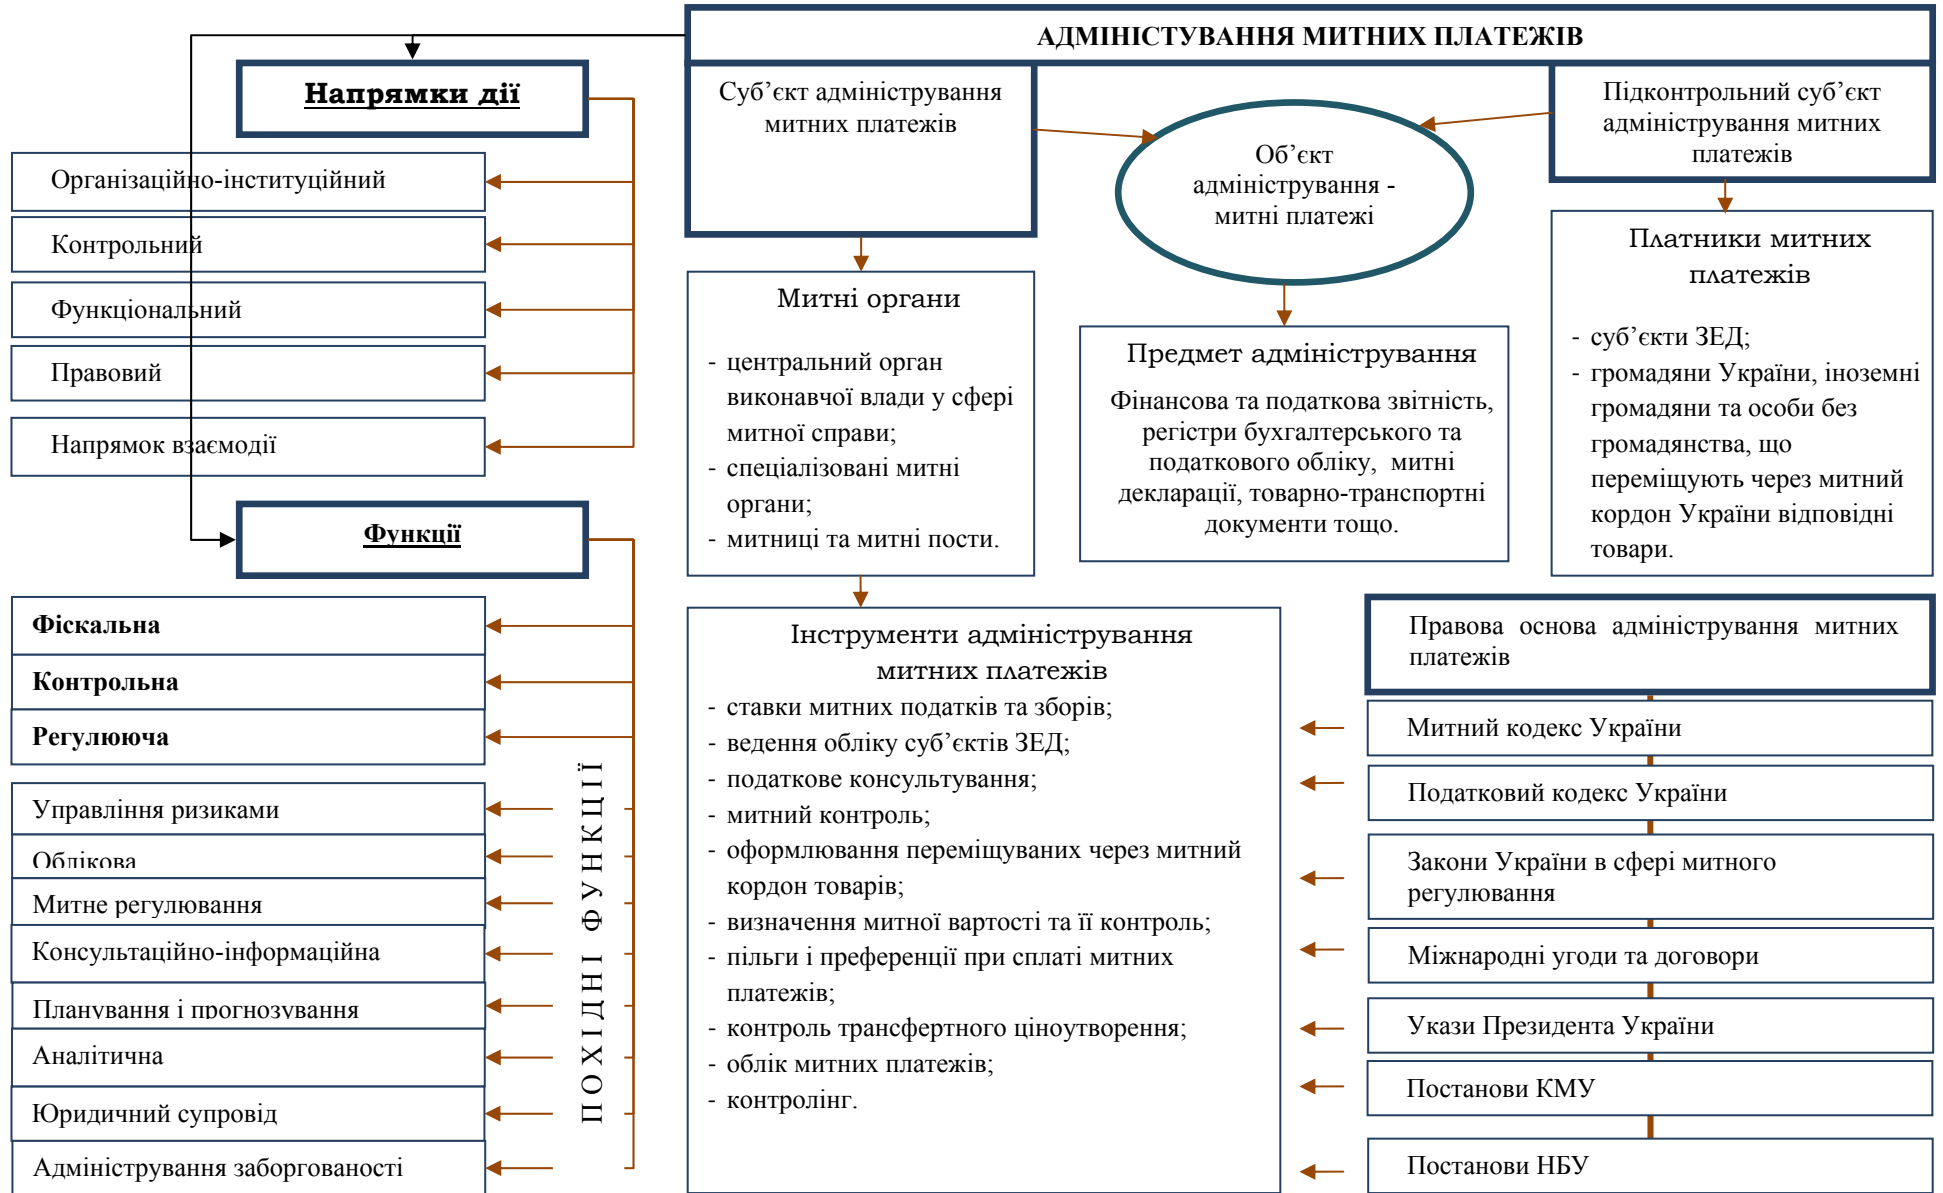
АДМІНІСТУВАННЯ МИТНИХ ПЛАТЕЖІВ

Напрямки дії

Організаційно-інституційний

Контрольний

Функціональний

Правовий

Напрямок взаємодії

Функції

Фіскальна

Контрольна

Регулююча

Управління ризиками

Облікова

Митне регулювання

Консультаційно-інформаційна

Планування і прогнозування

Аналітична

Юридичний супровід

Адміністрування заборгованості

ПОХІДНІ ФУНКЦІЇ

Суб'єкт адміністрування митних платежів

Об'єкт адміністрування - митні платежі

Підконтрольний суб'єкт адміністрування митних платежів

Митні органи

- центральний орган виконавчої влади у сфері митної справи;
- спеціалізовані митні органи;
- митниці та митні пости.

Предмет адміністрування

Фінансова та податкова звітність, регістри бухгалтерського та податкового обліку, митні декларації, товарно-транспортні документи тощо.

Платники митних платежів

- суб'єкти ЗЕД;
- громадяни України, іноземні громадяни та особи без громадянства, що переміщують через митний кордон України відповідні товари.

Інструменти адміністрування митних платежів

- ставки митних податків та зборів;
- ведення обліку суб'єктів ЗЕД;
- податкове консультування;
- митний контроль;
- оформлювання переміщуваних через митний кордон товарів;
- визначення митної вартості та її контроль;
- пільги і преференції при сплаті митних платежів;
- контроль трансфертного ціноутворення;
- облік митних платежів;
- контролінг.

Правова основа адміністрування митних платежів

Митний кодекс України

Податковий кодекс України

Закони України в сфері митного регулювання

Міжнародні угоди та договори

Укази Президента України

Постанови КМУ

Постанови НБУ